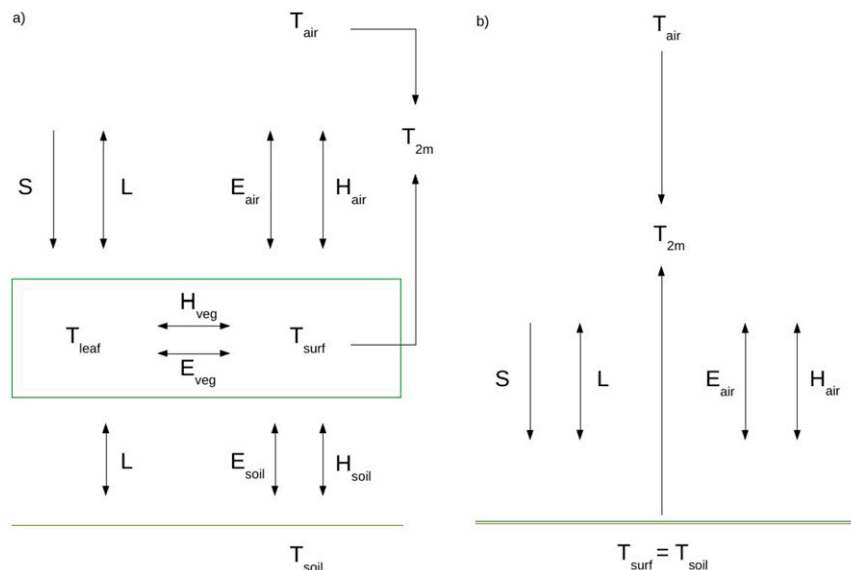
a)

$T_{air}$

$T_{2m}$

S L $E_{air}$ $H_{air}$

$H_{veg}$

$T_{leaf}$ $T_{surf}$

$E_{veg}$

L $E_{soil}$ $H_{soil}$

$T_{soil}$

b)

$T_{air}$

$T_{2m}$

S L $E_{air}$ $H_{air}$

$T_{surf} = T_{soil}$